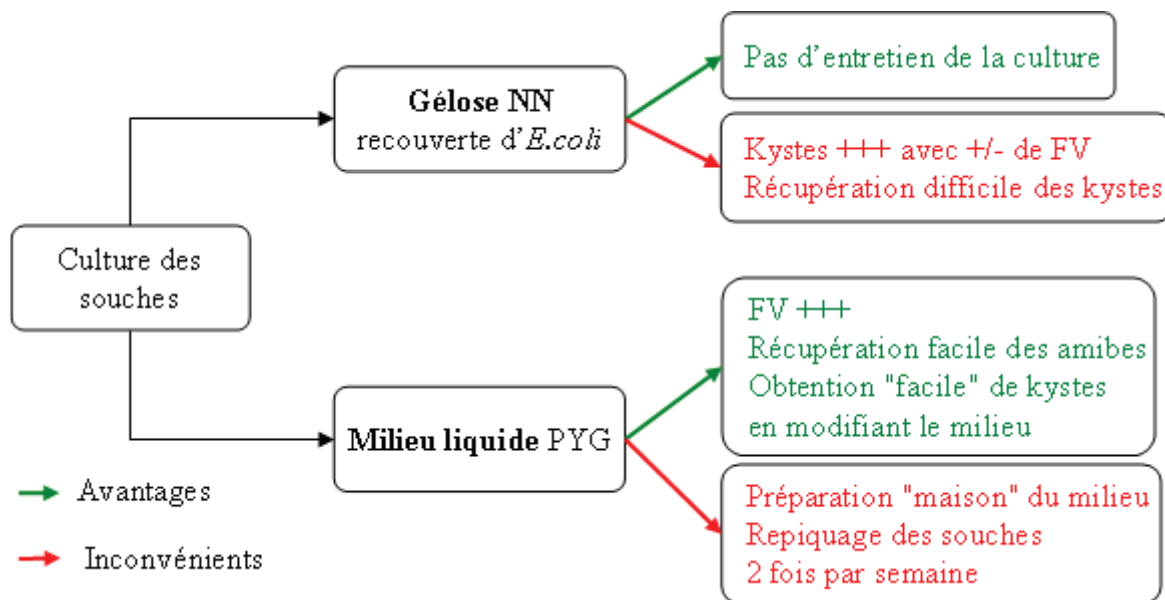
Culture des souches

Gélose NN recouverte d'E.coli

Pas d'entretien de la culture

Kystes +++ avec +/- de FV
Récupération difficile des kystes

Milieu liquide PYG

FV +++
Récupération facile des amibes
Obtention "facile" de kystes en modifiant le milieu

Préparation "maison" du milieu
Repiquage des souches 2 fois par semaine

Avantages

Inconvénients